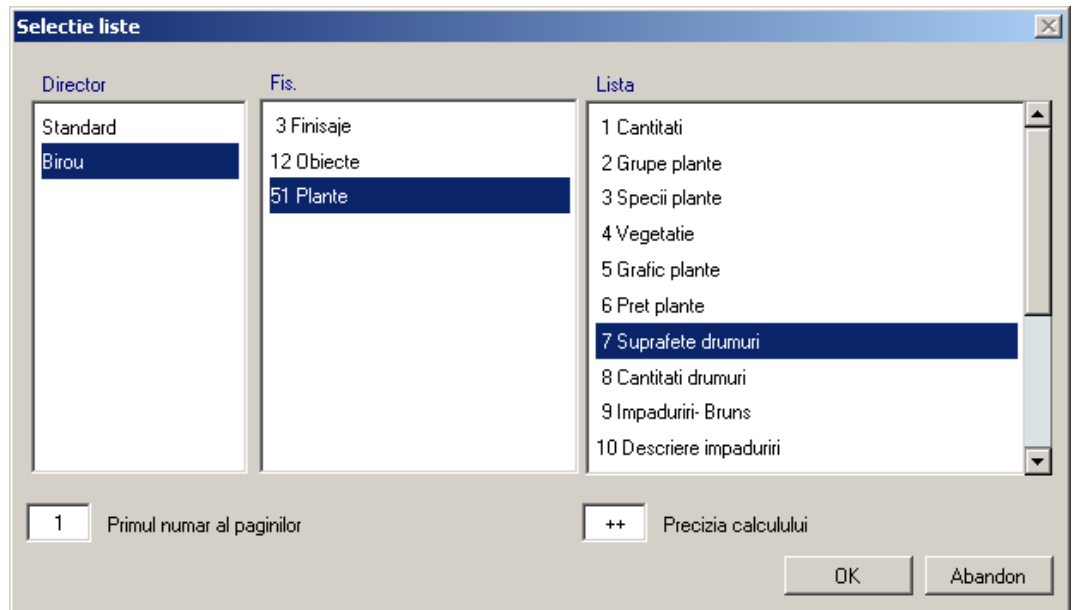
Selectie liste

Director
Standard
Birou

Fis.
3 Finisaje
12 Obiecte
51 Plante

Lista
1 Cantitati
2 Grupe plante
3 Specii plante
4 Vegetatie
5 Grafic plante
6 Pret plante
7 Suprafete drumuri
8 Cantitati drumuri
9 Impaduriri- Bruns
10 Descriere impaduriri

1 Primul numar al paginilor

++ Precizia calculului

OK
Abandon